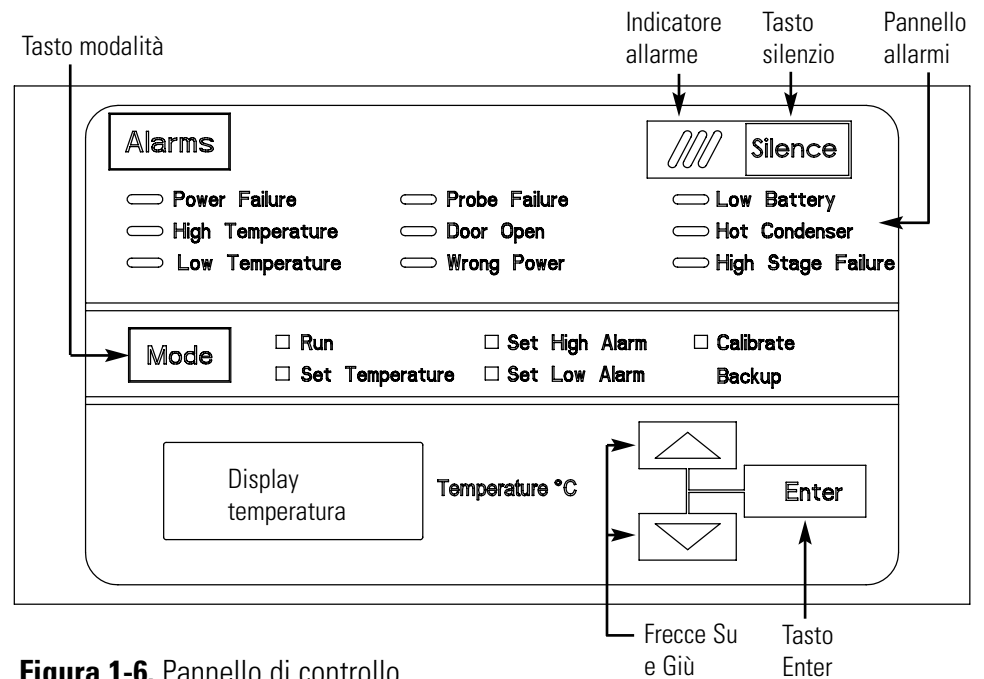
Tasto modalità

Indicatore allarme

Tasto silenzio

Pannello allarmi

Alarms

Silence

Power Failure
High Temperature
Low Temperature

Probe Failure
Door Open
Wrong Power

Low Battery
Hot Condenser
High Stage Failure

Mode

☐ Run
☐ Set Temperature

☐ Set High Alarm
☐ Set Low Alarm

☐ Calibrate Backup

Display temperatura

Temperature °C

Enter

Frecce Su e Giù

Tasto Enter

**Figura 1-6**. Pannello di controllo